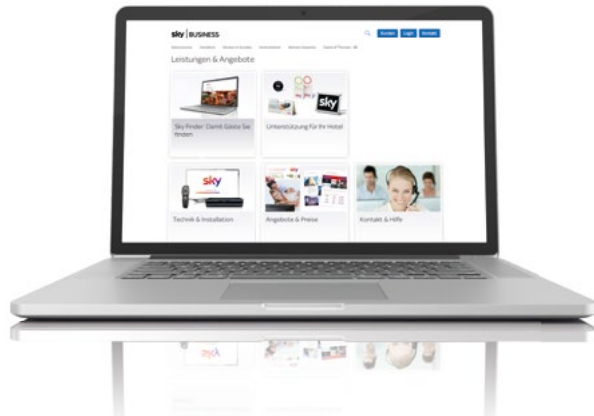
sky | BUSINESS

Kunden Login Kontakt

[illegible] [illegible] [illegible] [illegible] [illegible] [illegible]

Leistungen & Angebote

sky

Sky Finder: Damit Gäste Sie finden

Unterstützung für Ihr Hotel

sky

Technik & Installation

Angebote & Preise

Kontakt & Hilfe